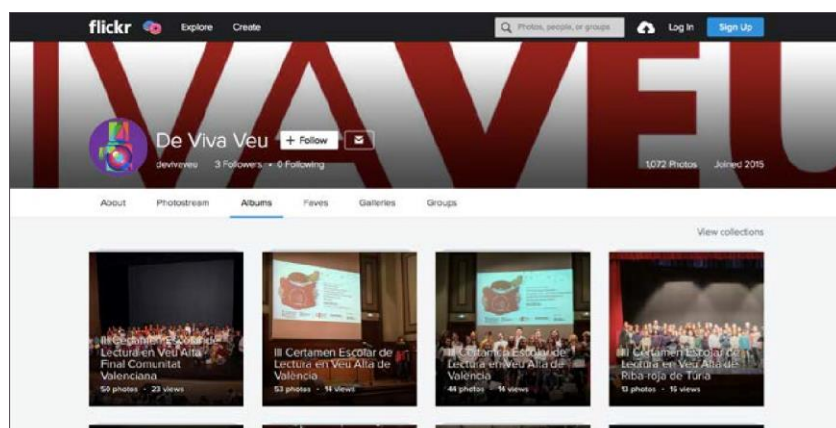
flickr Explore Create

Photos, people, or groups

Log In Sign Up

IVA VEU

De Viva Veu + Follow

devivaveu 3 Followers • 0 Following

1,072 Photos Joined 2015

About Photostream Albums Faves Galleries Groups

View collections

III Certamen Escolar de Lectura en Veu Alta Final Comunitat Valenciana
59 photos • 23 views

III Certamen Escolar de Lectura en Veu Alta de València
53 photos • 14 views

III Certamen Escolar de Lectura en Veu Alta de València
44 photos • 14 views

III Certamen Escolar de Lectura en Veu Alta de Riba roja de Túria
13 photos • 15 views